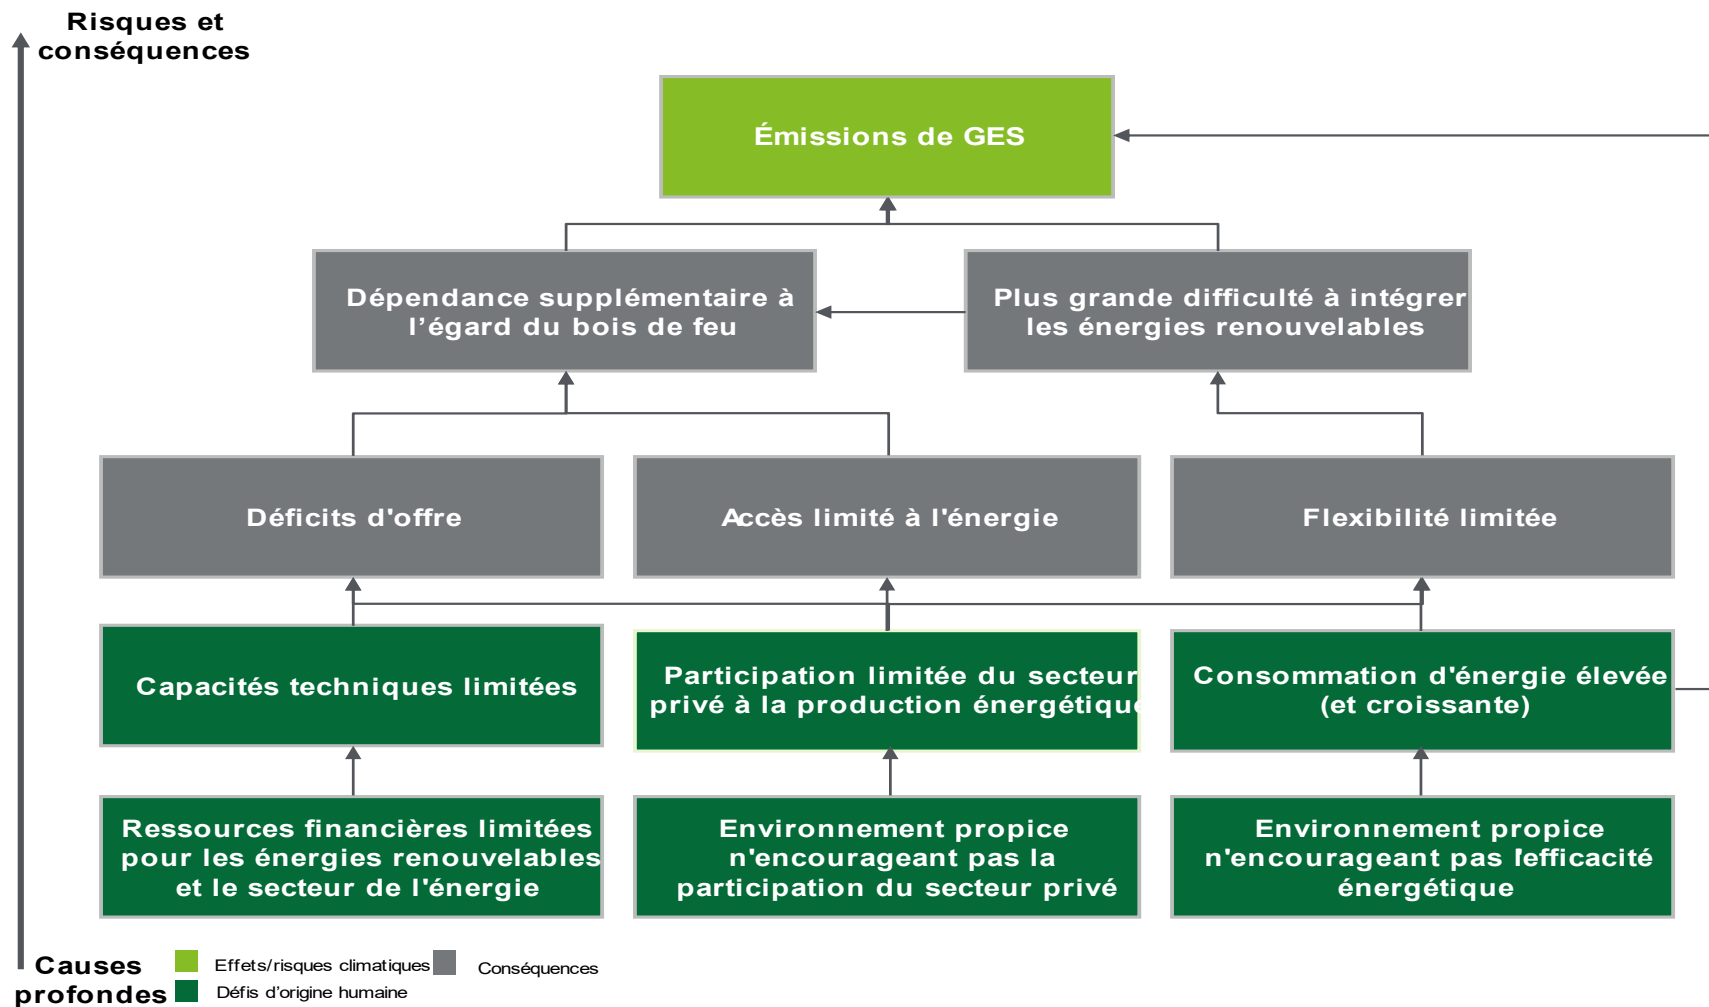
Risques et conséquences

Émissions de GES

Dépendance supplémentaire à l'égard du bois de feu

Plus grande difficulté à intégrer les énergies renouvelables

Déficits d'offre

Accès limité à l'énergie

Flexibilité limitée

Capacités techniques limitées

Participation limitée du secteur privé à la production énergétique

Consommation d'énergie élevée (et croissante)

Ressources financières limitées pour les énergies renouvelables et le secteur de l'énergie

Environnement propice n'encourageant pas la participation du secteur privé

Environnement propice n'encourageant pas l'efficacité énergétique

Causes profondes

Effets/risques climatiques

Conséquences

Défis d'origine humaine